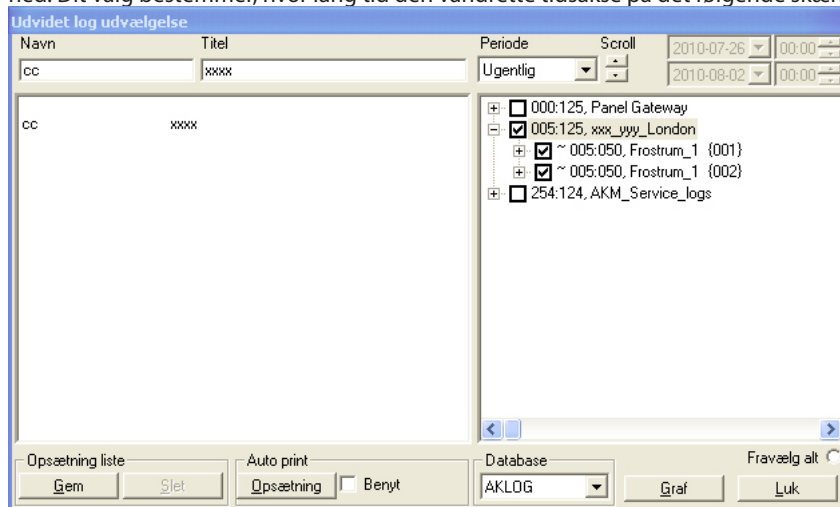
riod. Dit valg bestemmer, hvor lang tid den vandrette tidsakse på det følgende skær

Udvidet log udvælgelse

Navn
cc

Titel
xxxx

Periode
Ugentlig

Scroll

2010-07-26 00:00
2010-08-02 00:00

cc xxxx

000:125, Panel Gateway
005:125, xxx_yyy_London
~ 005:050, Frostrum_1 {001}
~ 005:050, Frostrum_1 {002}
254:124, AKM_Service_logs

Opsætning liste
Gem
Slet

Auto print
Opsætning
Benyt

Database
AKLOG

Fravælg alt
Graf
Luk